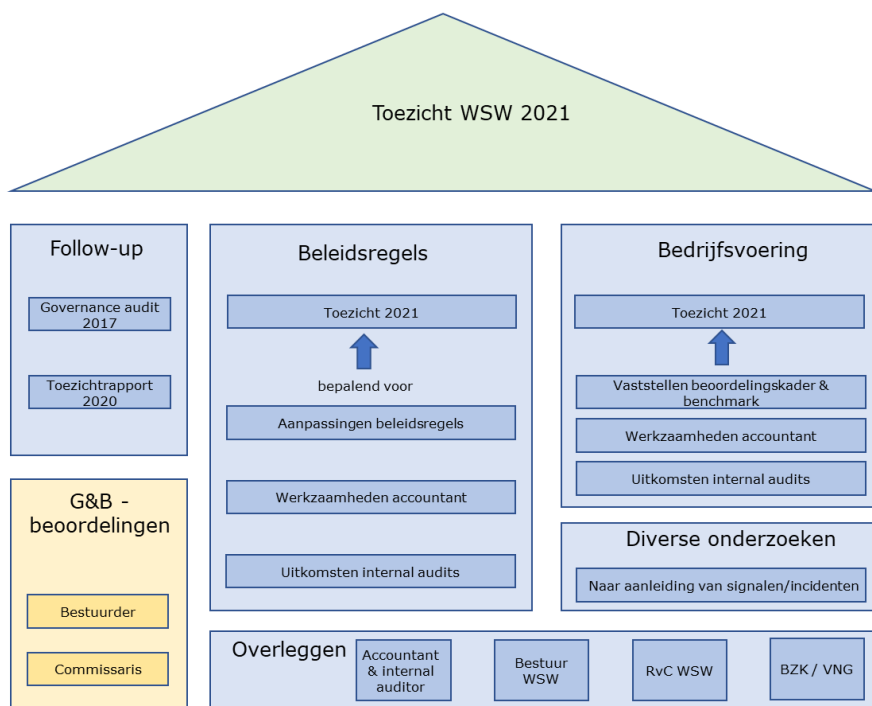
Toezicht WSW 2021

Follow-up

Governance audit 2017

Toezichtrapport 2020

G&B - beoordelingen

Bestuurder

Commissaris

Beleidsregels

Toezicht 2021

bepalend voor

Aanpassingen beleidsregels

Werkzaamheden accountant

Uitkomsten internal audits

Bedrijfsvoering

Toezicht 2021

Vaststellen beoordelingskader & benchmark

Werkzaamheden accountant

Uitkomsten internal audits

Diverse onderzoeken

Naar aanleiding van signalen/incidenten

Overleggen

Accountant & internal auditor

Bestuur WSW

RvC WSW

BZK / VNG